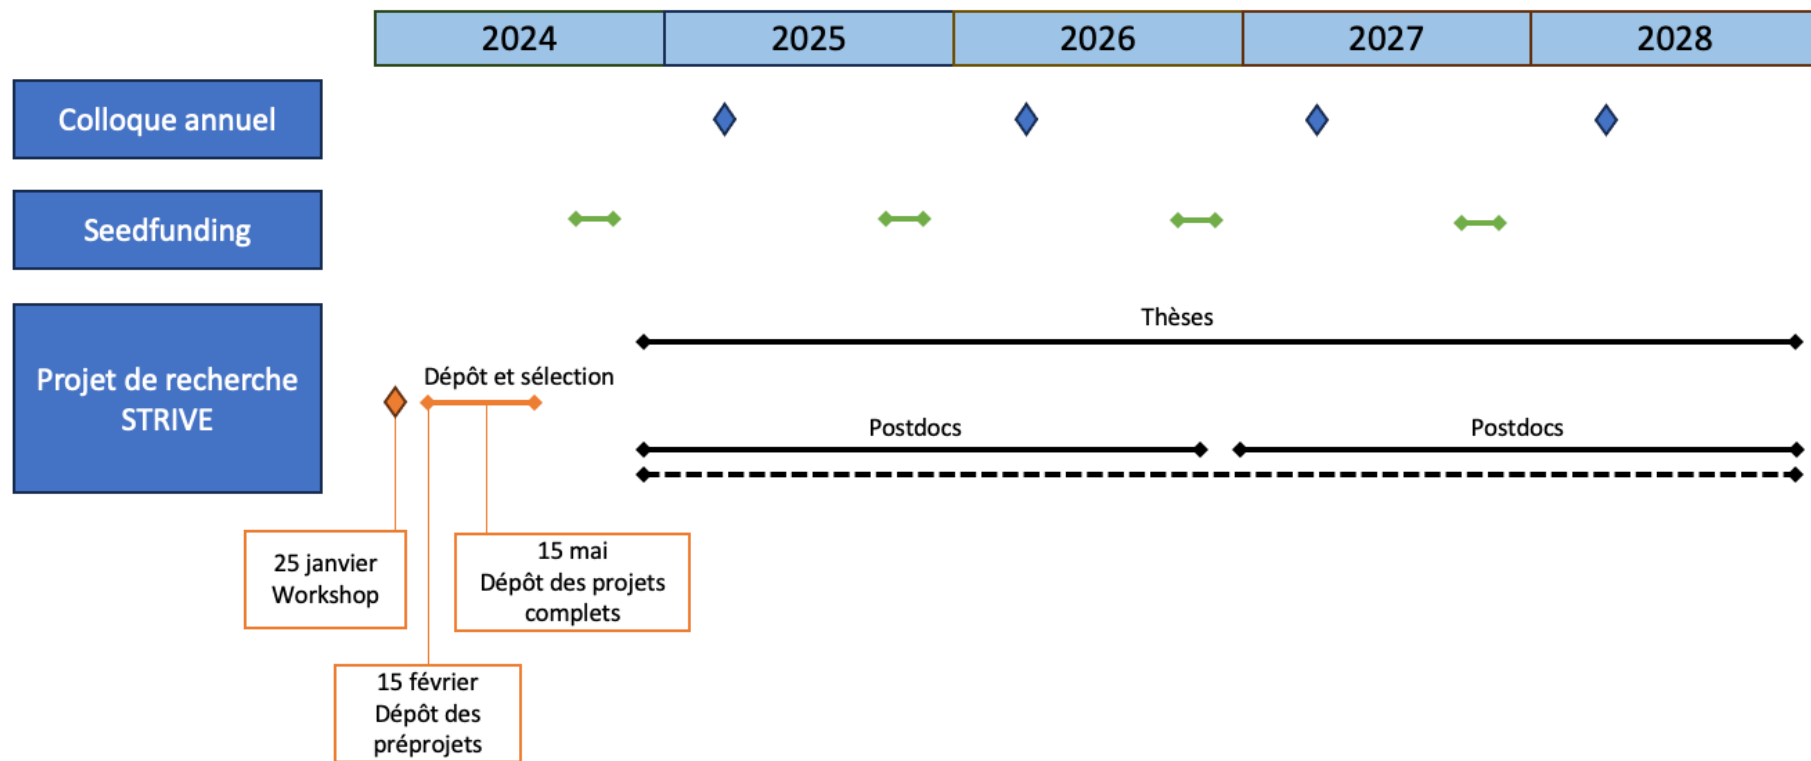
| 2024 | 2025 | 2026 | 2027 | 2028 |
|---|---|---|---|---|

Colloque annuel

Seedfunding

Projet de recherche STRIVE

Thèses

Dépôt et sélection

Postdocs

Postdocs

25 janvier Workshop

15 mai Dépôt des projets complets

15 février Dépôt des préprojets